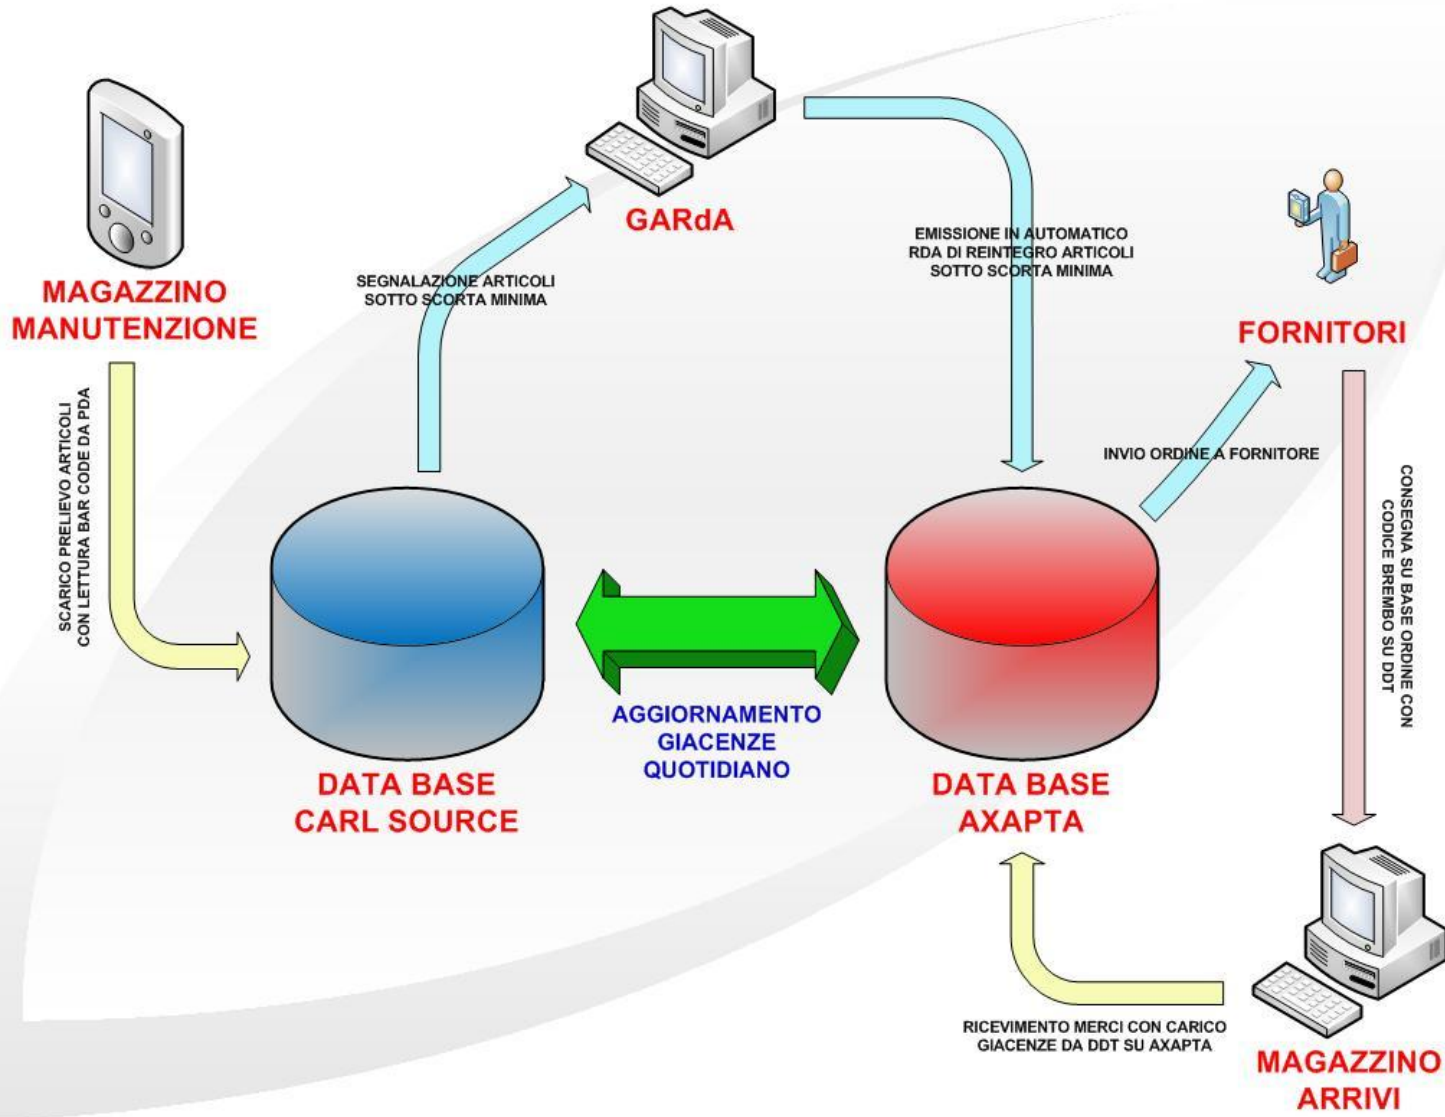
GARdA

MAGAZZINO MANUTENZIONE

SEGNALAZIONE ARTICOLI SOTTO SCORTA MINIMA

EMISSIONE IN AUTOMATICO RDA DI REINTEGRO ARTICOLI SOTTO SCORTA MINIMA

FORNITORI

SCARICO PRELIEVO ARTICOLI CON LETTURA BAR CODE DA PDA

INVIO ORDINE A FORNITORE

CONSEGNA SU BASE ORDINE CON CODICE BREMBO SU DDT

AGGIORNAMENTO GIACENZE QUOTIDIANO

DATA BASE CARL SOURCE

DATA BASE AXAPTA

RICEVIMENTO MERCI CON CARICO GIACENZE DA DDT SU AXAPTA

MAGAZZINO ARRIVI